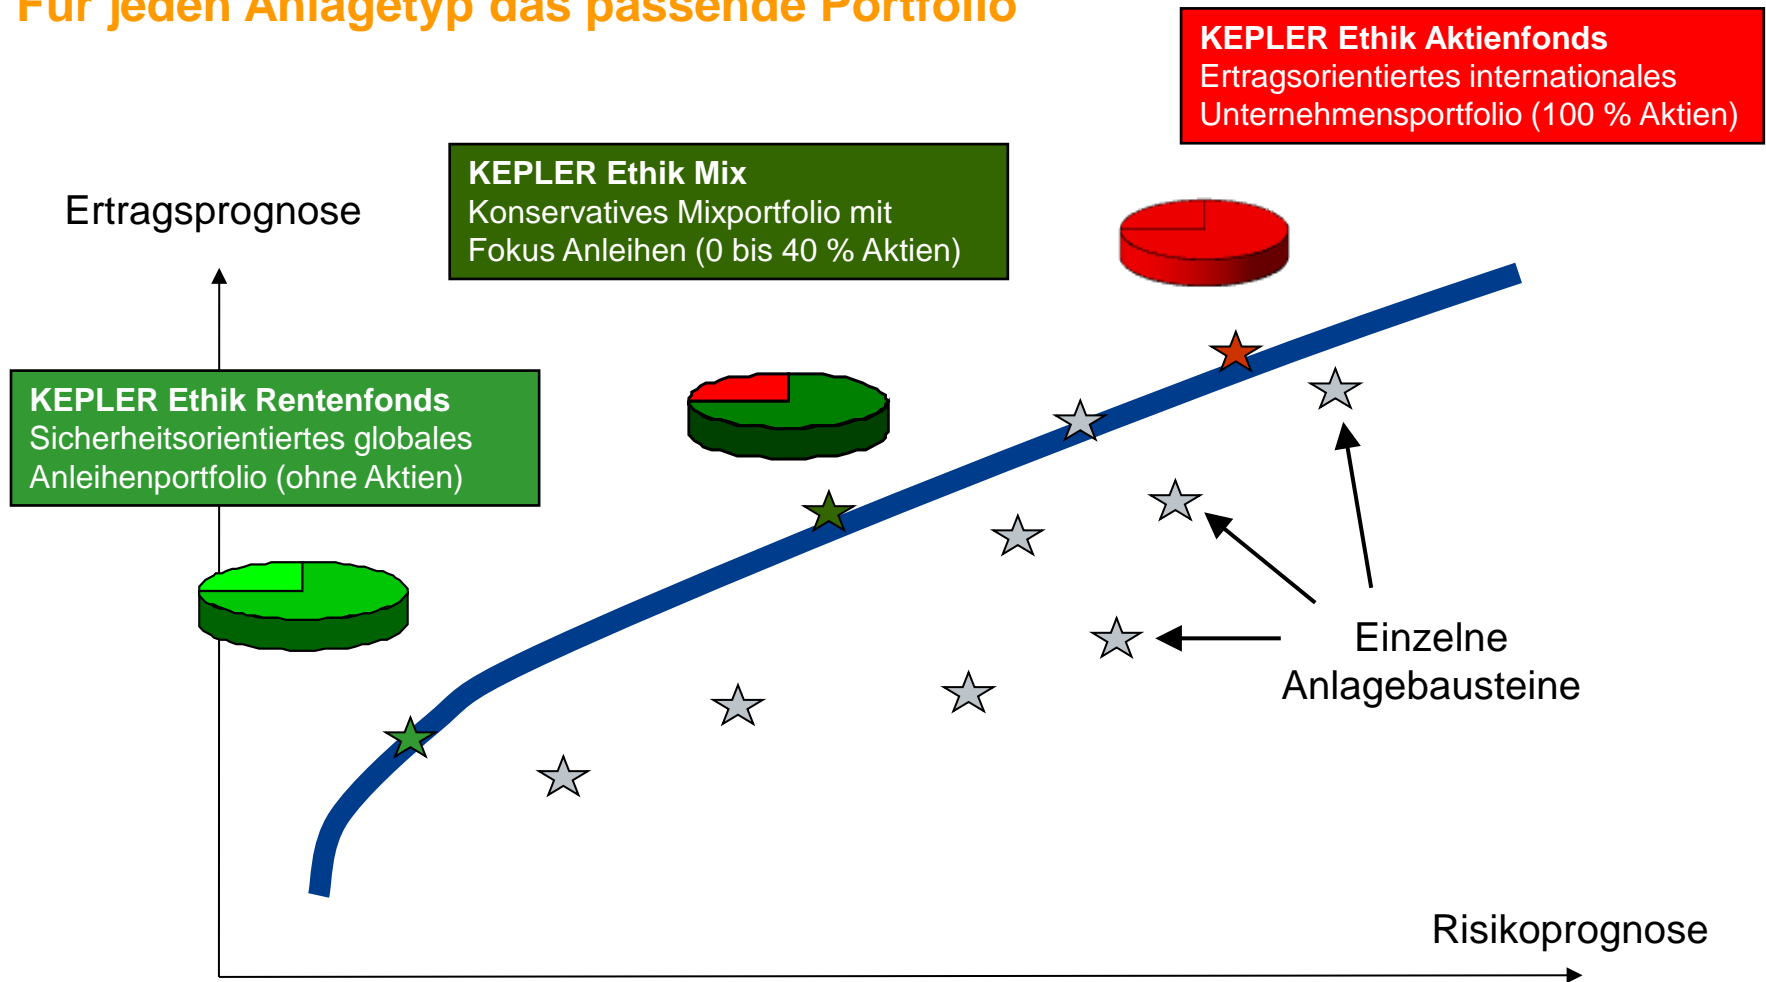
Für jeden Anlagetyp das passende Portfolio

KEPLER Ethik Aktienfonds
Ertragsorientiertes internationales Unternehmensportfolio (100 % Aktien)

KEPLER Ethik Mix
Konservatives Mixportfolio mit Fokus Anleihen (0 bis 40 % Aktien)

Ertragsprognose

KEPLER Ethik Rentenfonds
Sicherheitsorientiertes globales Anleihenportfolio (ohne Aktien)

Einzelne Anlagebausteine

Risikoprognose